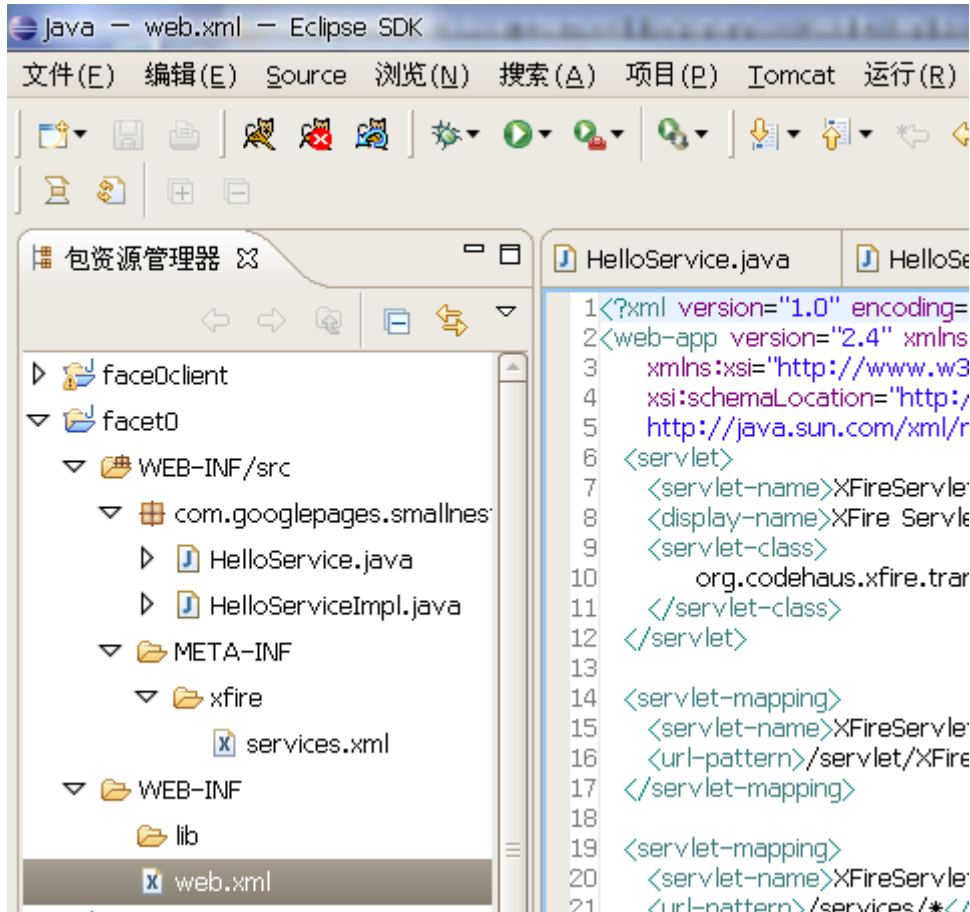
Java – web.xml – Eclipse SDK

文件(F) 编辑(E) Source 浏览(N) 搜索(A) 项目(P) Tomcat 运行(R)

包资源管理器

face0client
facet0
WEB-INF/src
com.googlepages.smallnes
HelloService.java
HelloServiceImpl.java
META-INF
xfire
services.xml
WEB-INF
lib
web.xml

HelloService.java
HelloSe

1 <?xml version="1.0" encoding=
2 <web-app version="2.4" xmlns
3 xmlns:xsi="http://www.w3
4 xsi:schemaLocation="http:/
5 http://java.sun.com/xml/
6 <servlet>
7 <servlet-name>XFireServle
8 <display-name>XFire Servle
9 <servlet-class>
10 org.codehaus.xfire.tra
11 </servlet-class>
12 </servlet>
13
14 <servlet-mapping>
15 <servlet-name>XFireServle
16 <url-pattern>/servlet/XFire
17 </servlet-mapping>
18
19 <servlet-mapping>
20 <servlet-name>XFireServle
21 <url-pattern>/services/*</